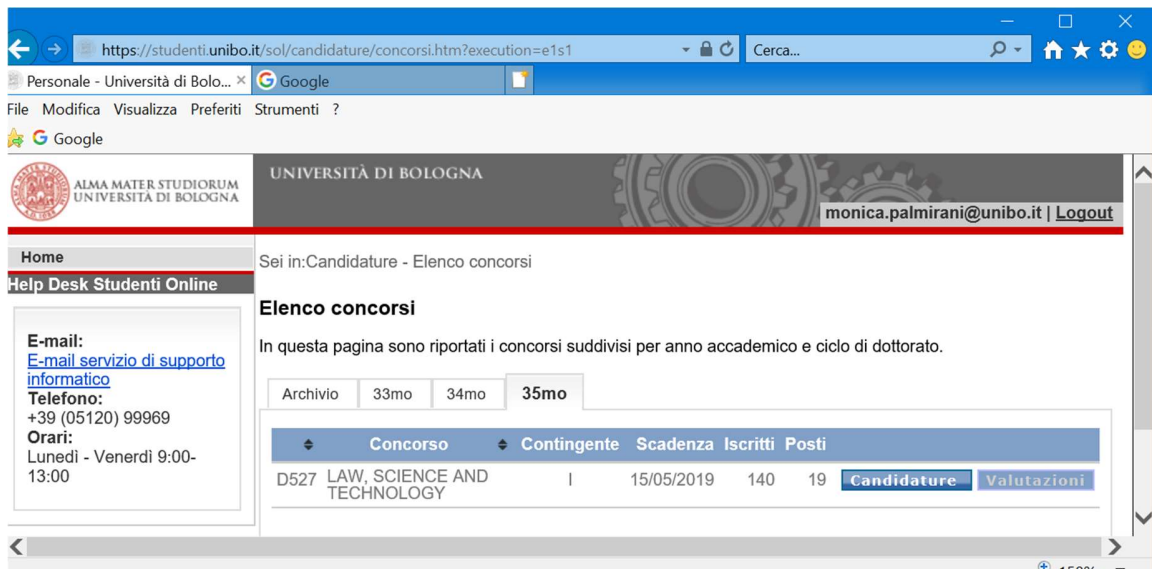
https://studenti.unibo.it/sol/candidature/concorsi.htm?execution=e1s1

Cerca...

Personale - Università di Bolo... ×

Google

File Modifica Visualizza Preferiti Strumenti ?

Google

ALMA MATER STUDIORUM UNIVERSITÀ DI BOLOGNA

UNIVERSITÀ DI BOLOGNA

monica.palmirani@unibo.it | Logout

Home

Help Desk Studenti Online

E-mail:
E-mail servizio di supporto informatico
Telefono:
+39 (05120) 99969
Orari:
Lunedì - Venerdì 9:00-13:00

Sei in:Candidature - Elenco concorsi

Elenco concorsi

In questa pagina sono riportati i concorsi suddivisi per anno accademico e ciclo di dottorato.

Archivio 33mo 34mo 35mo

| | Concorso | Contingente | Scadenza | Iscritti | Posti | | |
|---|---|---|---|---|---|---|---|
| D527 | LAW, SCIENCE AND TECHNOLOGY | I | 15/05/2019 | 140 | 19 | Candidature | Valutazioni |